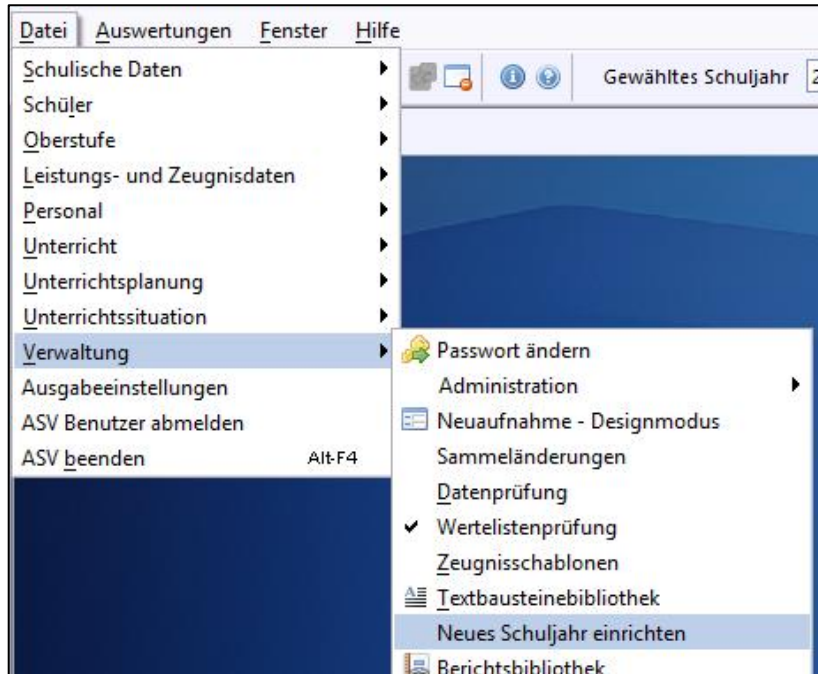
Datei Auswertungen Fenster Hilfe

Gewähltes Schuljahr 2

Schulische Daten
Schüler
Oberstufe
Leistungs- und Zeugnisdaten
Personal
Unterricht
Unterrichtsplanung
Unterrichtssituation
Verwaltung
Ausgabeeinstellungen
ASV Benutzer abmelden
ASV beenden Alt-F4

Passwort ändern
Administration
Neuaufnahme - Designmodus
Sammeländerungen
Datenprüfung
Wertelistenprüfung
Zeugnisschablonen
Textbausteinebibliothek
Neues Schuljahr einrichten
Berichtsbibliothek